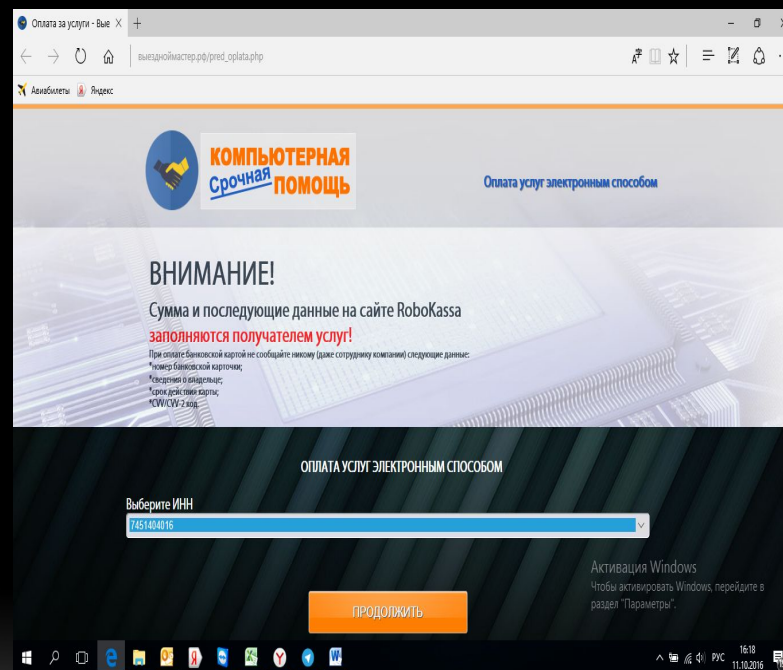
Оплата за услуги - Вые ×

выездноймастер.рф/pred_oplata.php

Авиабилеты Яндекс

КОМПЬЮТЕРНАЯ Срочная ПОМОЩЬ

Оплата услуг электронным способом

ВНИМАНИЕ!

Сумма и последующие данные на сайте RoboKassa

заполняются получателем услуг!

При оплате банковской картой не сообщайте никому (даже сотруднику компании) следующие данные:
*номер банковской карточки;
*сведения о владельце;
*срок действия карты;
*CVV/CVV-2 код.

ОПЛАТА УСЛУГ ЭЛЕКТРОННЫМ СПОСОБОМ

Выберите ИНН

7451404016

Активация Windows
Чтобы активировать Windows, перейдите в раздел "Параметры".

ПРОДОЛЖИТЬ

РУС 16:18 11.10.2016